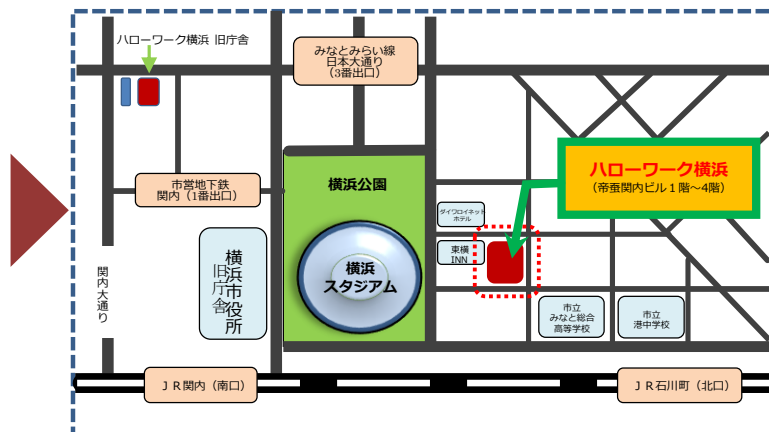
ハローワーク横浜 旧庁舎

みなとみらい線
日本大通り
（3番出口）

ハローワーク横浜
（帝蚕関内ビル１階～4階）

横浜公園

市営地下鉄
関内（1番出口）

ダイワロイネット
ホテル

東横
INN

横浜
スタジアム

関内大通り

横浜市役所
旧庁舎

市立
みなと総合
高等学校

市立
港中学校

ＪＲ関内（南口）

ＪＲ石川町（北口）